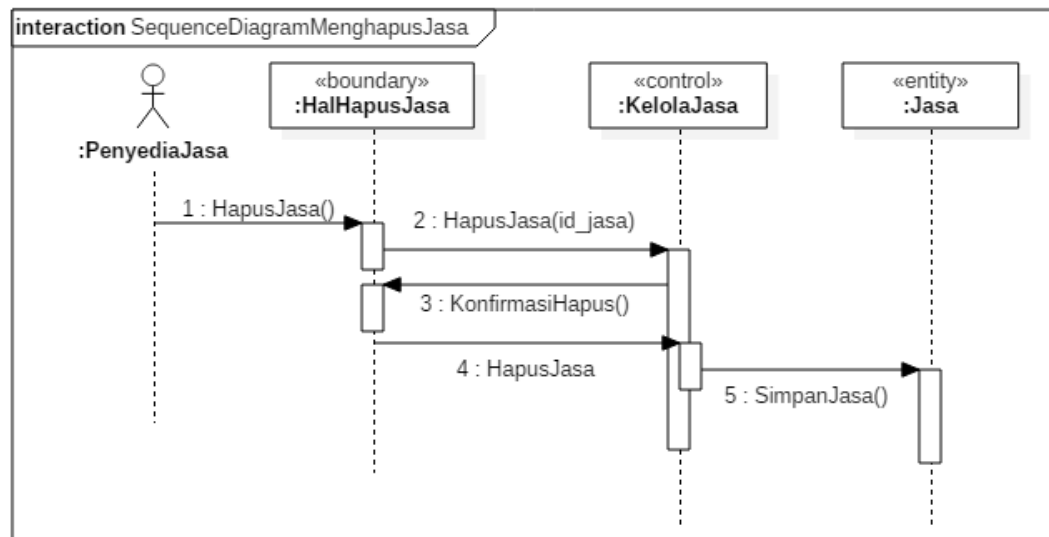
interaction SequenceDiagramMenghapusJasa

:PenyediaJasa

«boundary»
:HalHapusJasa

«control»
:KelolaJasa

«entity»
:Jasa

1 : HapusJasa()

2 : HapusJasa(id_jasa)

3 : KonfirmasiHapus()

4 : HapusJasa

5 : SimpanJasa()